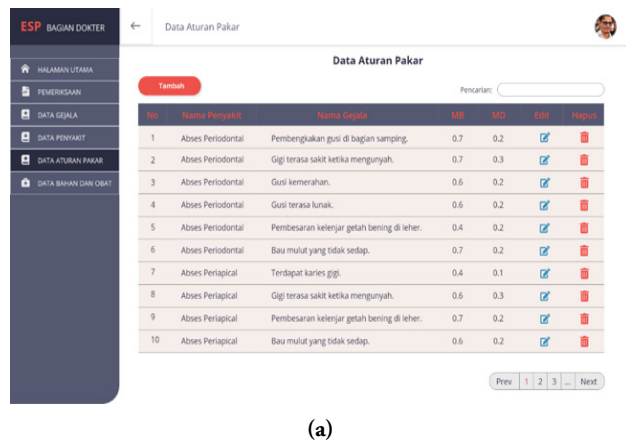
ESP BAGIAN DOKTER

HALAMAN UTAMA
PEMERIKSAAN
DATA GEJALA
DATA PENYAKIT
DATA ATURAN PAKAR
DATA BAHAN DAN OBAT

← Data Aturan Pakar

Data Aturan Pakar

Tambah

Pencarian:

| No | Nama Penyakit | Nama Gejala | MB | MD | Edit | Hapus |
|---|---|---|---|---|---|---|
| 1 | Abses Periodontal | Pembengkakan gusi di bagian samping. | 0.7 | 0.2 | | |
| 2 | Abses Periodontal | Gigi terasa sakit ketika mengunyah. | 0.7 | 0.3 | | |
| 3 | Abses Periodontal | Gusi kemerahan. | 0.6 | 0.2 | | |
| 4 | Abses Periodontal | Gusi terasa lunak. | 0.6 | 0.2 | | |
| 5 | Abses Periodontal | Pembesaran kelenjar getah bening di leher. | 0.4 | 0.2 | | |
| 6 | Abses Periodontal | Bau mulut yang tidak sedap. | 0.7 | 0.2 | | |
| 7 | Abses Periapical | Terdapat karies gigi. | 0.4 | 0.1 | | |
| 8 | Abses Periapical | Gigi terasa sakit ketika mengunyah. | 0.6 | 0.3 | | |
| 9 | Abses Periapical | Pembesaran kelenjar getah bening di leher. | 0.7 | 0.2 | | |
| 10 | Abses Periapical | Bau mulut yang tidak sedap. | 0.6 | 0.2 | | |

Prev 1 2 3 ... Next

(a)